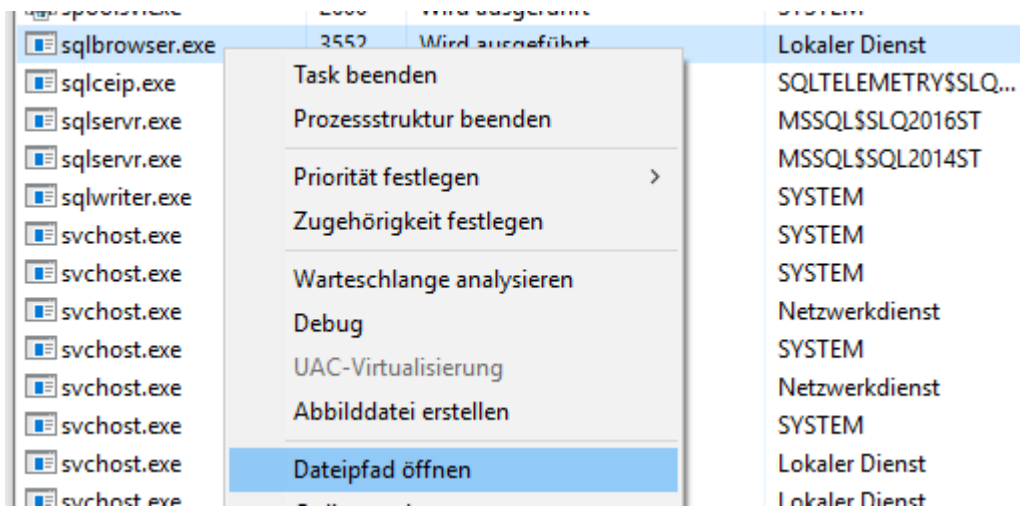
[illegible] 2060 Wird ausgeführt SYSTEM

| | | | |
|---|---|---|---|
| sqlbrowser.exe | 3552 | Wird ausgeführt | Lokaler Dienst |
| sqlceip.exe | | | SQLTELEMETRY$SLQ... |
| sqlservr.exe | | | MSSQL$SLQ2016ST |
| sqlservr.exe | | | MSSQL$SQL2014ST |
| sqlwriter.exe | | | SYSTEM |
| svchost.exe | | | SYSTEM |
| svchost.exe | | | SYSTEM |
| svchost.exe | | | Netzwerkdienst |
| svchost.exe | | | SYSTEM |
| svchost.exe | | | Netzwerkdienst |
| svchost.exe | | | SYSTEM |
| svchost.exe | | | Lokaler Dienst |
| svchost.exe | | | Lokaler Dienst |

Task beenden
Prozessstruktur beenden
Priorität festlegen >
Zugehörigkeit festlegen
Warteschlange analysieren
Debug
UAC-Virtualisierung
Abbilddatei erstellen
Dateipfad öffnen
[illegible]